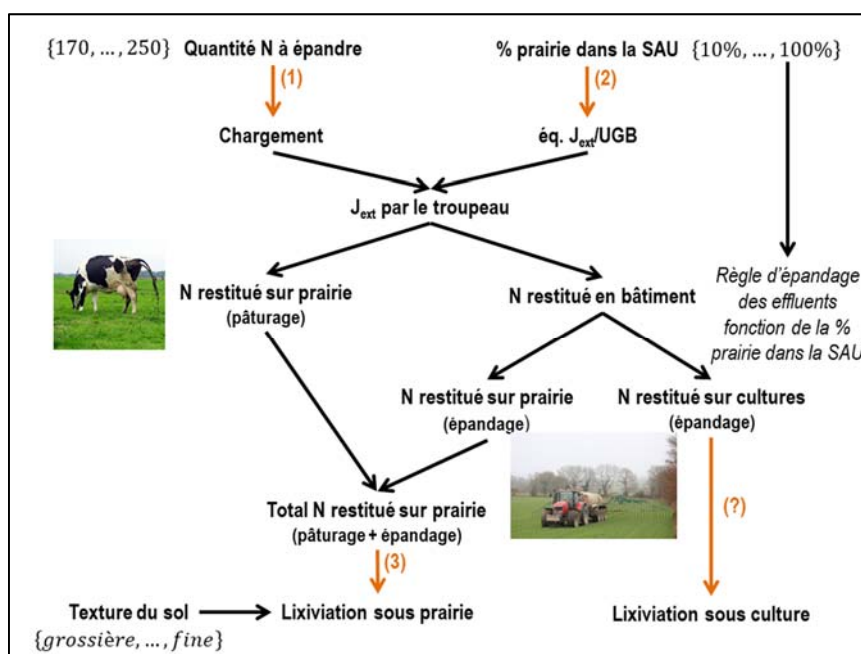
$\{170, \ldots, 250\}$ Quantité N à épandre

(1)

Chargement

% prairie dans la SAU $\{10\%, \ldots, 100\%\}$

(2)

éq. $J_{ext}$/UGB

$J_{ext}$ par le troupeau

N restitué sur prairie (pâturage)

N restitué en bâtiment

Règle d'épandage des effluents fonction de la % prairie dans la SAU

N restitué sur prairie (épandage)

N restitué sur cultures (épandage)

Total N restitué sur prairie (pâturage + épandage)

(3)

(?)

Texture du sol $\{grossière, \ldots, fine\}$

Lixiviation sous prairie

Lixiviation sous culture